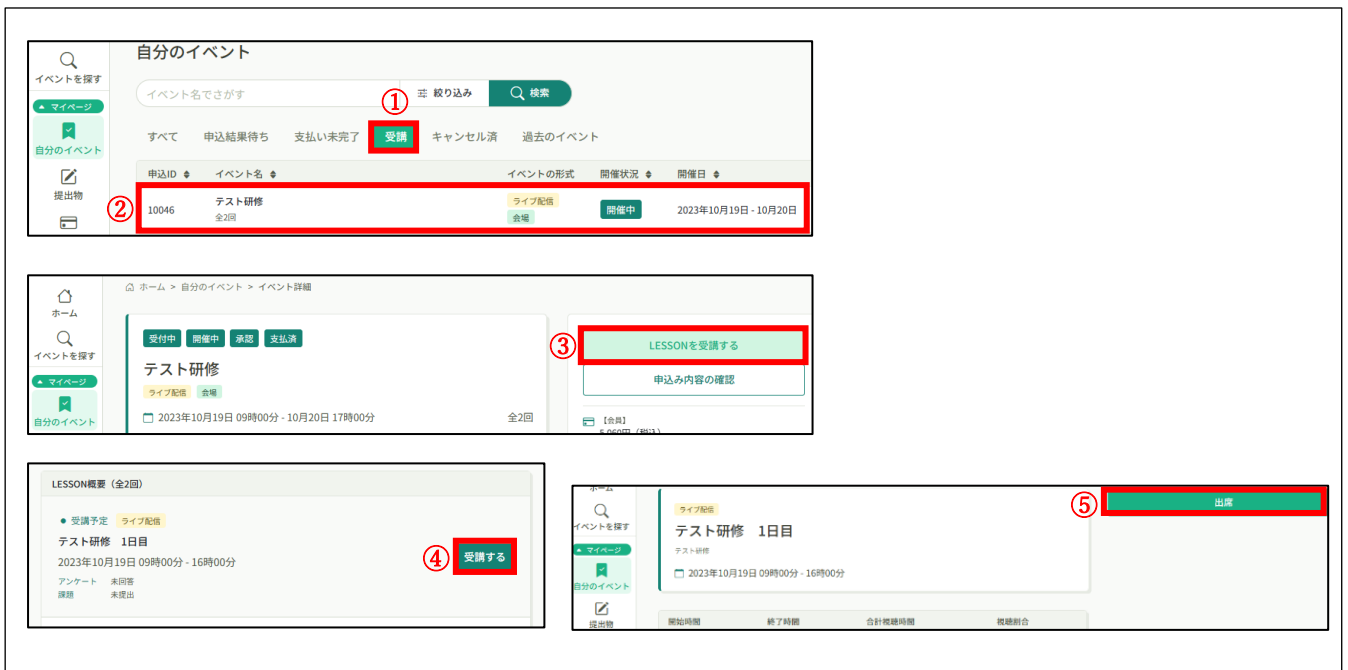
イベントを探す
マイページ
自分のイベント
提出物

自分のイベント

イベント名でさがす
絞り込み
検索

①

すべて　申込結果待ち　支払い未完了　受講　キャンセル済　過去のイベント

| 申込ID | イベント名 | イベントの形式 | 開催状況 | 開催日 |
|---|---|---|---|---|
| 10046 | テスト研修 全2回 | ライブ配信 会場 | 開催中 | 2023年10月19日 - 10月20日 |

②

ホーム
イベントを探す
マイページ
自分のイベント

ホーム > 自分のイベント > イベント詳細

受付中　開催中　承認　支払済

テスト研修

ライブ配信　会場

2023年10月19日 09時00分 - 10月20日 17時00分　全2回

③

LESSONを受講する

申込み内容の確認

【会員】
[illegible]

LESSON概要（全2回）

受講予定　ライブ配信

テスト研修　1日目

2023年10月19日 09時00分 - 16時00分

アンケート　未回答
課題　未提出

④

受講する

ホーム
イベントを探す
マイページ
自分のイベント
提出物

ライブ配信

テスト研修　1日目

テスト研修

2023年10月19日 09時00分 - 16時00分

⑤

出席

開始時間　終了時間　合計視聴時間　視聴割合